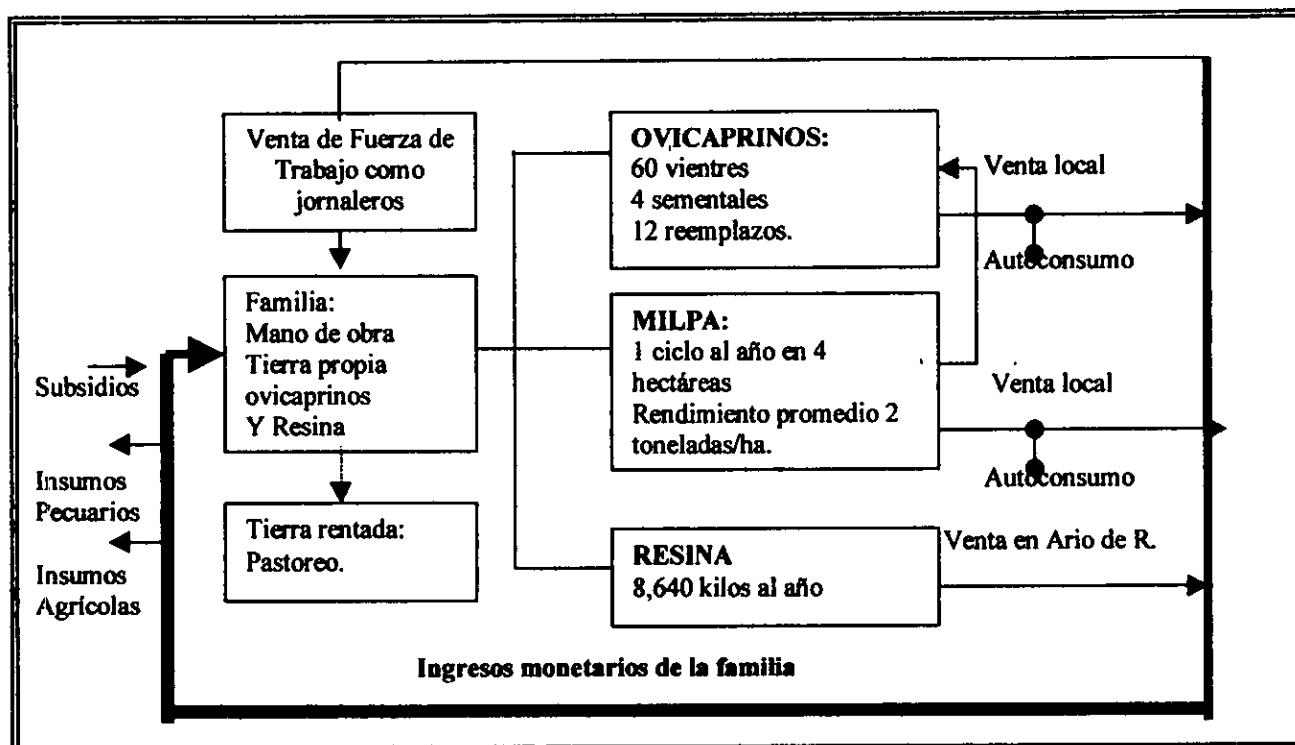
Venta de Fuerza de Trabajo como jornaleros

OVICAPRINOS:
60 vientres
4 sementales
12 reemplazos.

Venta local

Autoconsumo

Familia:
Mano de obra
Tierra propia
ovicaprinos
Y Resina

MILPA:
1 ciclo al año en 4 hectáreas
Rendimiento promedio 2 toneladas/ha.

Subsidios

Venta local

Insumos Pecuarios

Autoconsumo

Tierra rentada:
Pastoreo.

RESINA
8,640 kilos al año

Venta en Ario de R.

Insumos Agrícolas

Ingresos monetarios de la familia